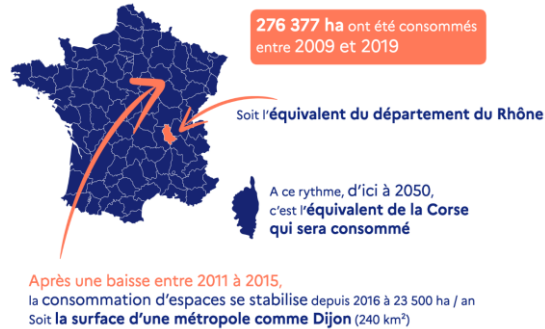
276 377 ha ont été consommés entre 2009 et 2019

Soit l'équivalent du département du Rhône

A ce rythme, d'ici à 2050, c'est l'équivalent de la Corse qui sera consommé

Après une baisse entre 2011 à 2015, la consommation d'espaces se stabilise depuis 2016 à 23 500 ha / an
Soit la surface d'une métropole comme Dijon (240 km²)